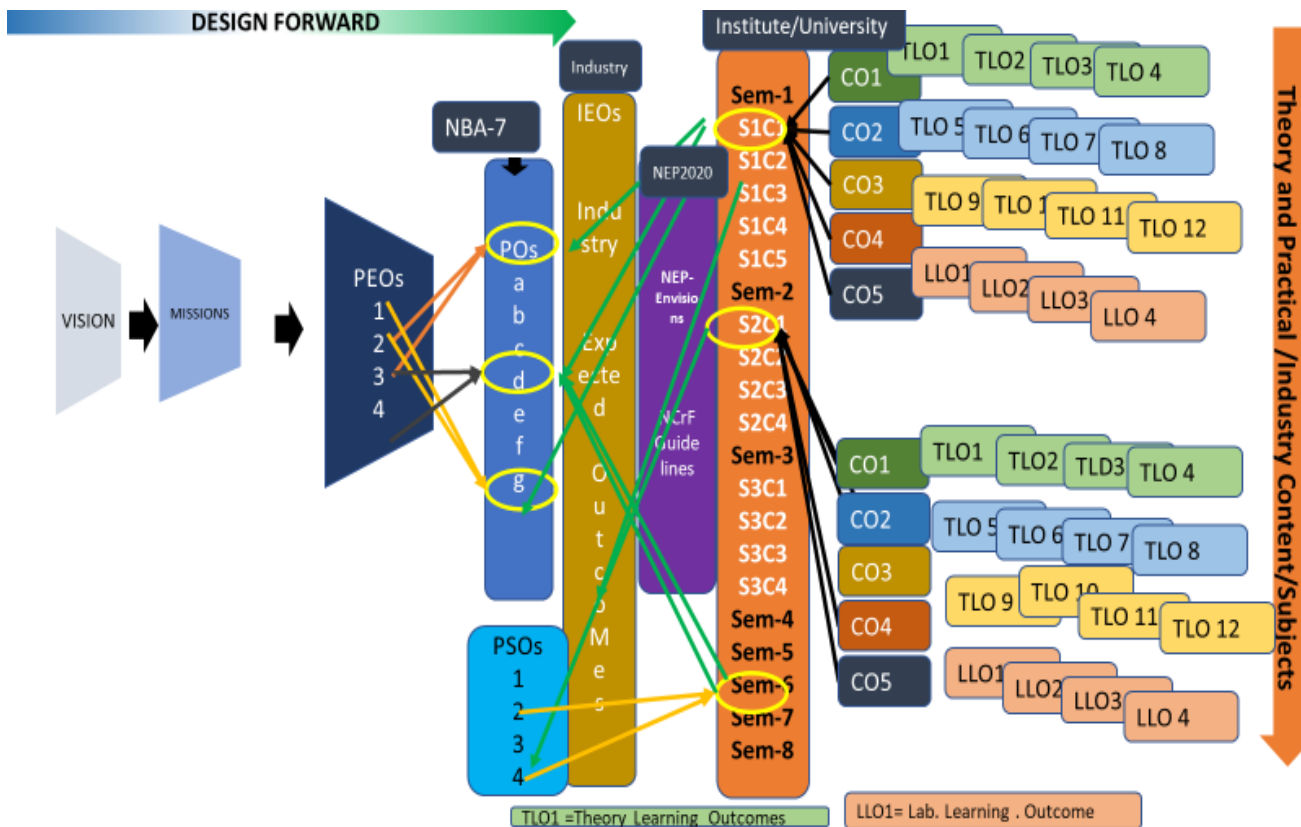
DESIGN FORWARD

Institute/University

Industry

NBA-7

IEOs

Industry Expected Outcomes

NEP2020

NEP-Envisions

NCrF Guide lines

VISION

MISSIONS

PEOs
1
2
3
4

POs
a
b
c
d
e
f
g

PSOs
1
2
3
4

Sem-1
S1C1
S1C2
S1C3
S1C4
S1C5
Sem-2
S2C1
S2C2
S2C3
S2C4
Sem-3
S3C1
S3C2
S3C3
S3C4
Sem-4
Sem-5
Sem-6
Sem-7
Sem-8

CO1 TLO1 TLO2 TLO3 TLO 4
CO2 TLO 5 TLO 6 TLO 7 TLO 8
CO3 TLO 9 TLO 1 TLO 11 TLO 12
CO4
CO5 LLO1 LLO2 LLO3 LLO 4

CO1 TLO1 TLO2 TLD3 TLO 4
CO2 TLO 5 TLO 6 TLO 7 TLO 8
CO3 TLO 9 TLO 10 TLO 11 TLO 12
CO4
CO5 LLO1 LLO2 LLO3 LLO 4

Theory and Practical /Industry Content/Subjects

TLO1 =Theory Learning Outcomes

LLO1= Lab. Learning . Outcome